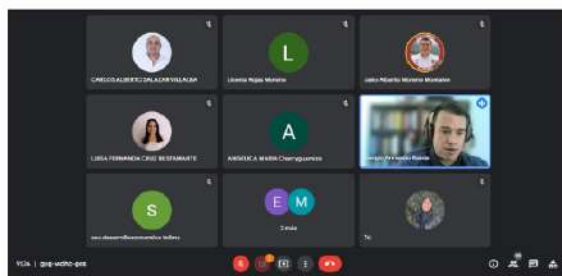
CARLOS ALBERTO SALAZAR VILLALBA

L

Lizette Rojas Moreno

Jairo Alberto Moreno Montaño

LUISA FERNANDA CRUZ BUSTAMANTE

A

ANGELICA MARIA Charriguamas

Sergio Armando Rueda

S

sec.desarrolloeconomico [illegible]

E M

2 más

Tú

9:26 | gup-wdhc-pee